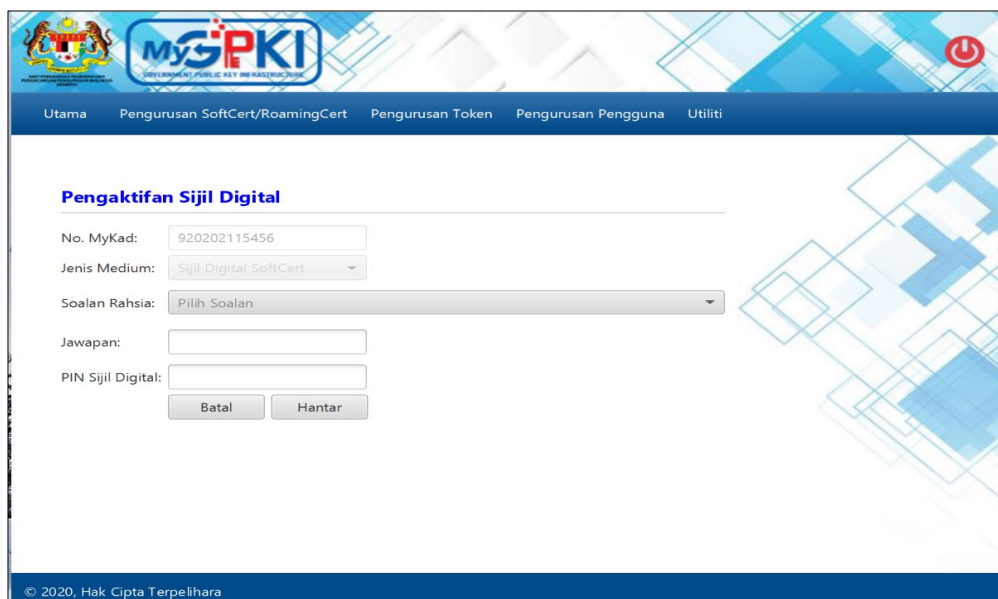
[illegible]

MyGPKI
GOVERNMENT PUBLIC KEY INFRASTRUCTURE

Utama Pengurusan SoftCert/RoamingCert Pengurusan Token Pengurusan Pengguna Utiliti

Pengaktifan Sijil Digital

No. MyKad: 920202115456

Jenis Medium: Sijil Digital SoftCert

Soalan Rahsia: Pilih Soalan

Jawapan:

PIN Sijil Digital:

Batal Hantar

© 2020, Hak Cipta Terpelihara